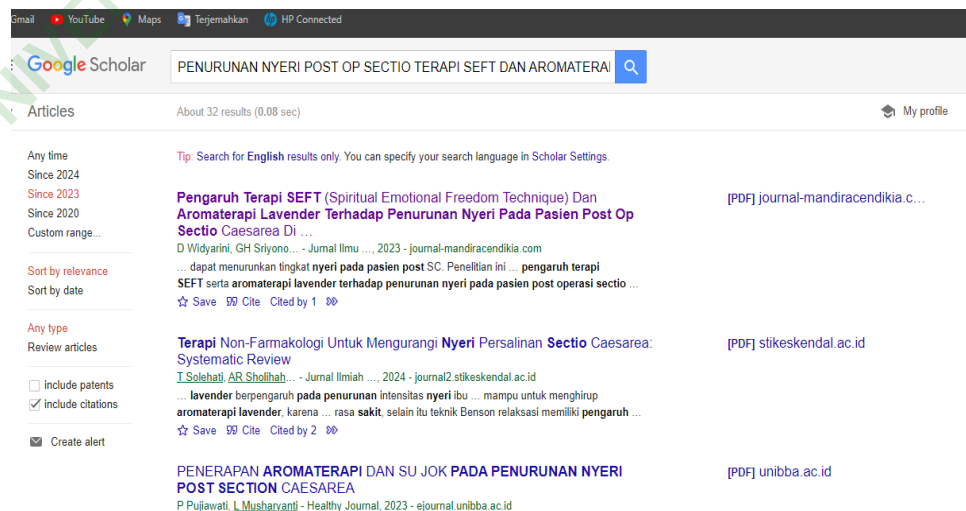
Gmail YouTube Maps Terjemahkan HP Connected

Google Scholar PENURUNAN NYERI POST OP SECTIO TERAPI SEFT DAN AROMATERAI

Articles About 32 results (0.08 sec) My profile

Any time
Since 2024
Since 2023
Since 2020
Custom range...

Sort by relevance
Sort by date

Any type
Review articles

include patents
include citations

Create alert

Tip: Search for English results only. You can specify your search language in Scholar Settings.

Pengaruh Terapi SEFT (Spiritual Emotional Freedom Technique) Dan Aromaterapi Lavender Terhadap Penurunan Nyeri Pada Pasien Post Op Sectio Caesarea Di ...
D Widyarini, GH Sriyono... - Jurnal Ilmu ..., 2023 - journal-mandiracendikia.com
... dapat menurunkan tingkat nyeri pada pasien post SC. Penelitian ini ... pengaruh terapi SEFT serta aromaterapi lavender terhadap penurunan nyeri pada pasien post operasi sectio ...
Save Cite Cited by 1

[PDF] journal-mandiracendikia.c...

Terapi Non-Farmakologi Untuk Mengurangi Nyeri Persalinan Sectio Caesarea: Systematic Review
T Solehati, AR Sholihah... - Jurnal Ilmiah ..., 2024 - journal2.stikeskendal.ac.id
... lavender berpengaruh pada penurunan intensitas nyeri ibu ... mampu untuk menghirup aromaterapi lavender, karena ... rasa sakit, selain itu teknik Benson relaksasi memiliki pengaruh ...
Save Cite Cited by 2

[PDF] stikeskendal.ac.id

PENERAPAN AROMATERAPI DAN SU JOK PADA PENURUNAN NYERI POST SECTION CAESAREA
P Pujiawati, L Musharyanti - Healthy Journal, 2023 - ejournal.unibba.ac.id

[PDF] unibba.ac.id